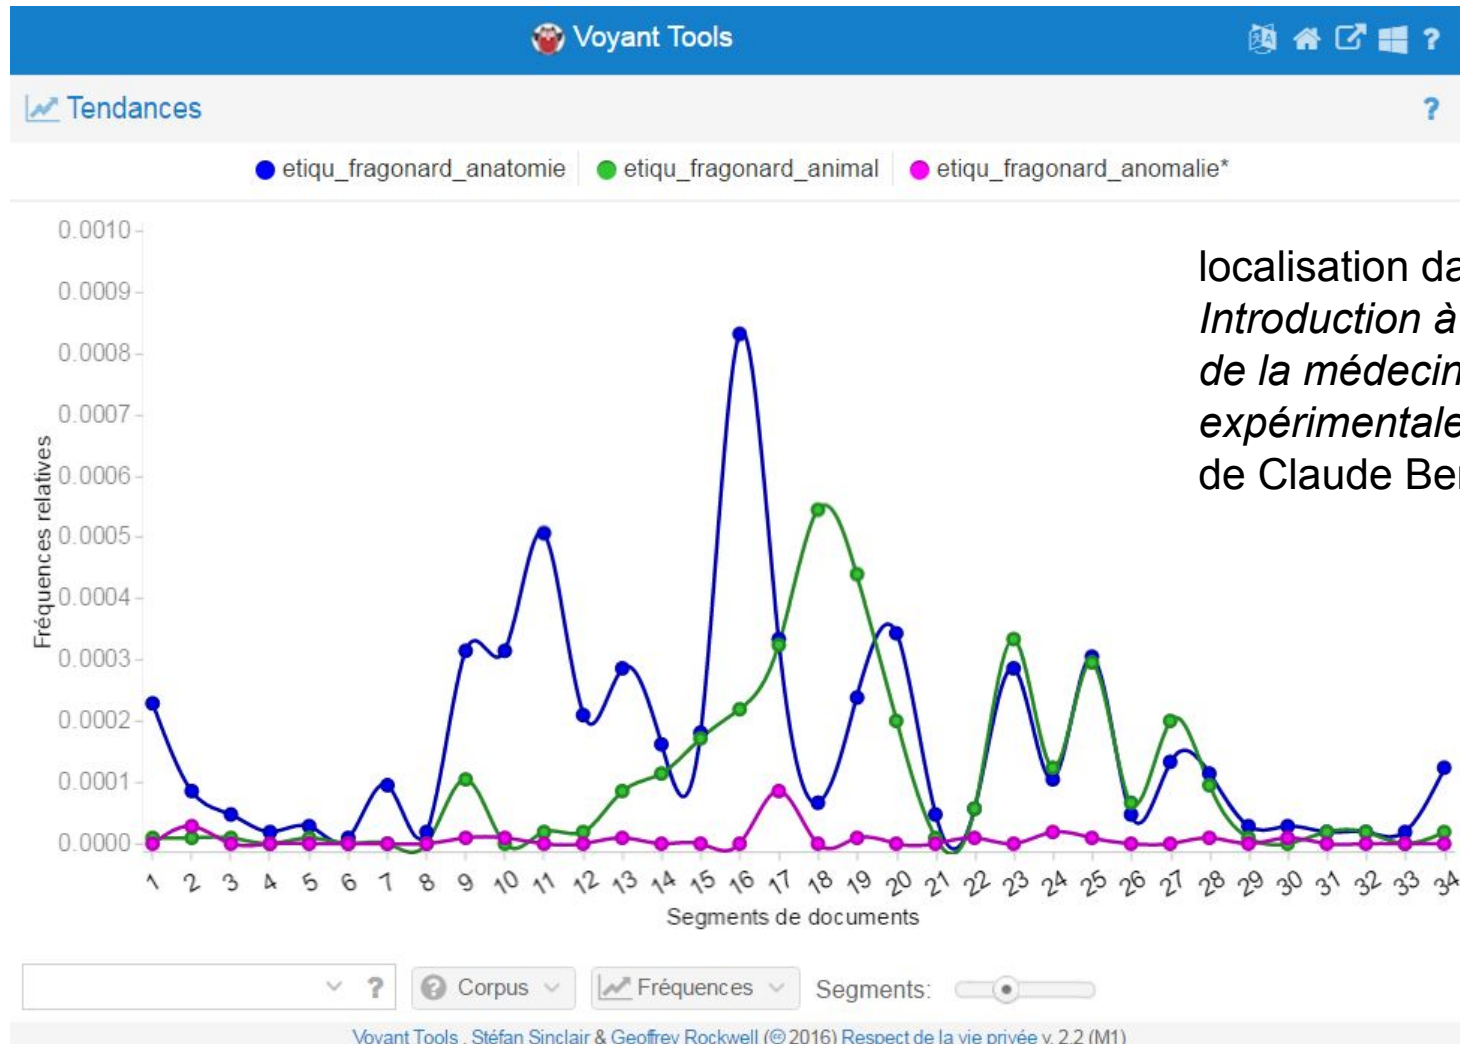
Voyant Tools

Tendances

?

etiqu_fragonard_anatomie etiqu_fragonard_animal etiqu_fragonard_anomalie*

0.0010
0.0009
0.0008
0.0007
0.0006
0.0005
0.0004
0.0003
0.0002
0.0001
0.0000

Fréquences relatives

1 2 3 4 5 6 7 8 9 10 11 12 13 14 15 16 17 18 19 20 21 22 23 24 25 26 27 28 29 30 31 32 33 34

Segments de documents

localisation da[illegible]
*Introduction à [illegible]*
*de la médecin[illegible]*
*expérimentale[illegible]*
de Claude Be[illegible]

? Corpus Fréquences Segments:

Voyant Tools , Stéfan Sinclair & Geoffrey Rockwell (© 2016) Respect de la vie privée v. 2.2 (M1)